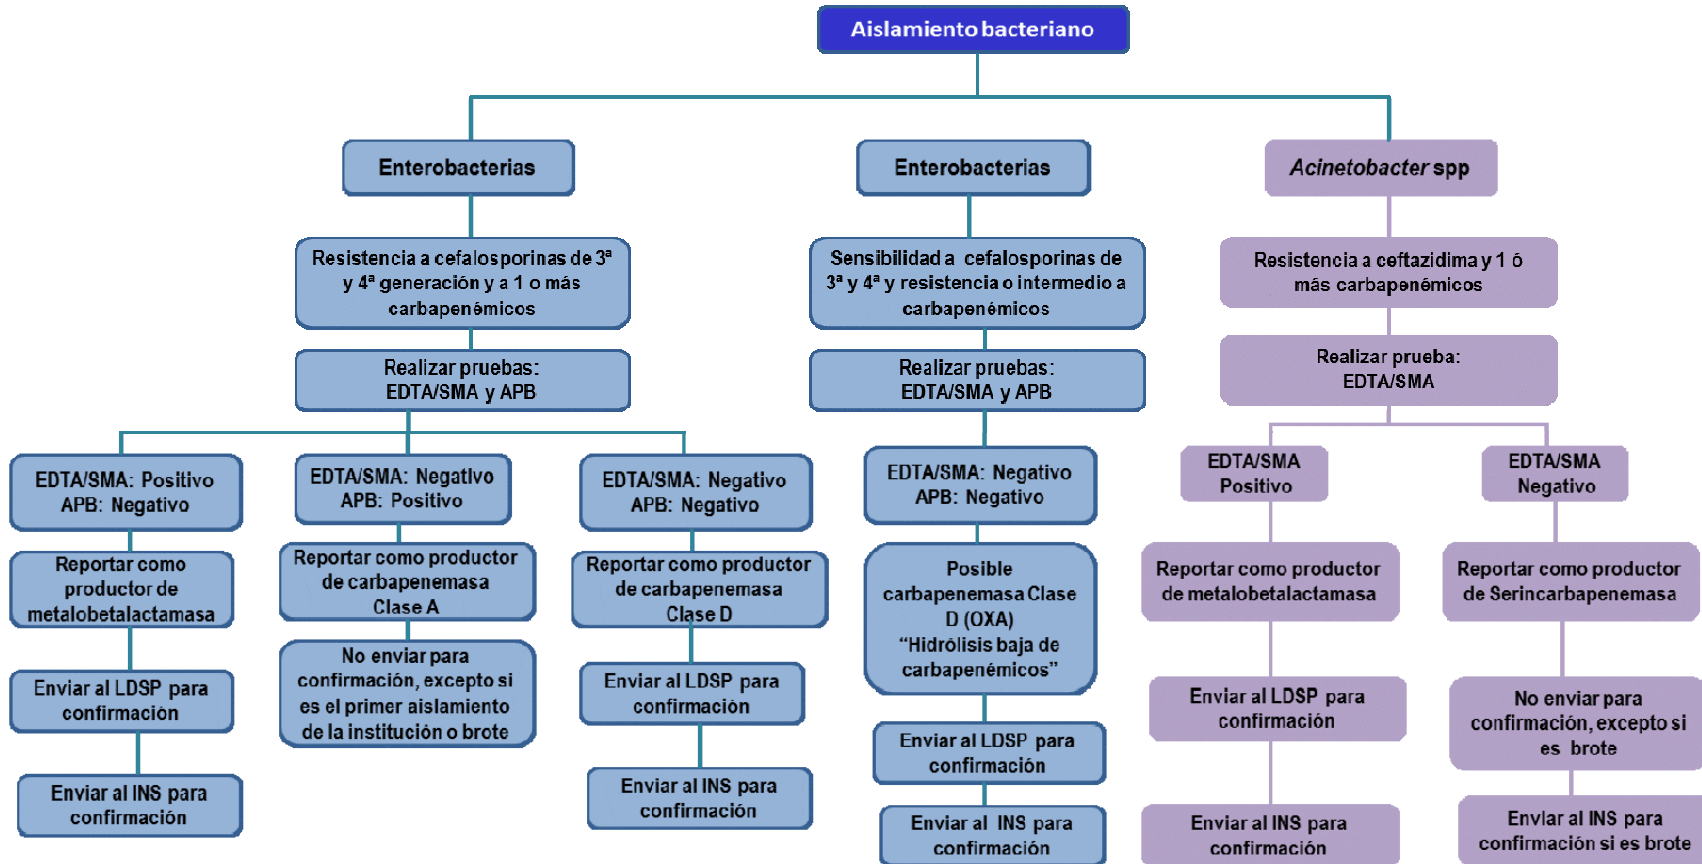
Aislamiento bacteriano

Enterobacterias

Resistencia a cefalosporinas de 3ª y 4ª generación y a 1 o más carbapenémicos

Realizar pruebas: EDTA/SMA y APB

EDTA/SMA: Positivo APB: Negativo

Reportar como productor de metalobetalactamasa

Enviar al LDSP para confirmación

Enviar al INS para confirmación

EDTA/SMA: Negativo APB: Positivo

Reportar como productor de carbapenemasa Clase A

No enviar para confirmación, excepto si es el primer aislamiento de la institución o brote

EDTA/SMA: Negativo APB: Negativo

Reportar como productor de carbapenemasa Clase D

Enviar al LDSP para confirmación

Enviar al INS para confirmación

Enterobacterias

Sensibilidad a cefalosporinas de 3ª y 4ª y resistencia o intermedio a carbapenémicos

Realizar pruebas: EDTA/SMA y APB

EDTA/SMA: Negativo APB: Negativo

Posible carbapenemasa Clase D (OXA) "Hidrólisis baja de carbapenémicos"

Enviar al LDSP para confirmación

Enviar al INS para confirmación

*Acinetobacter* spp

Resistencia a ceftazidima y 1 ó más carbapenémicos

Realizar prueba: EDTA/SMA

EDTA/SMA Positivo

Reportar como productor de metalobetalactamasa

Enviar al LDSP para confirmación

Enviar al INS para confirmación

EDTA/SMA Negativo

Reportar como productor de Serincarbapenemasa

No enviar para confirmación, excepto si es brote

Enviar al INS para confirmación si es brote